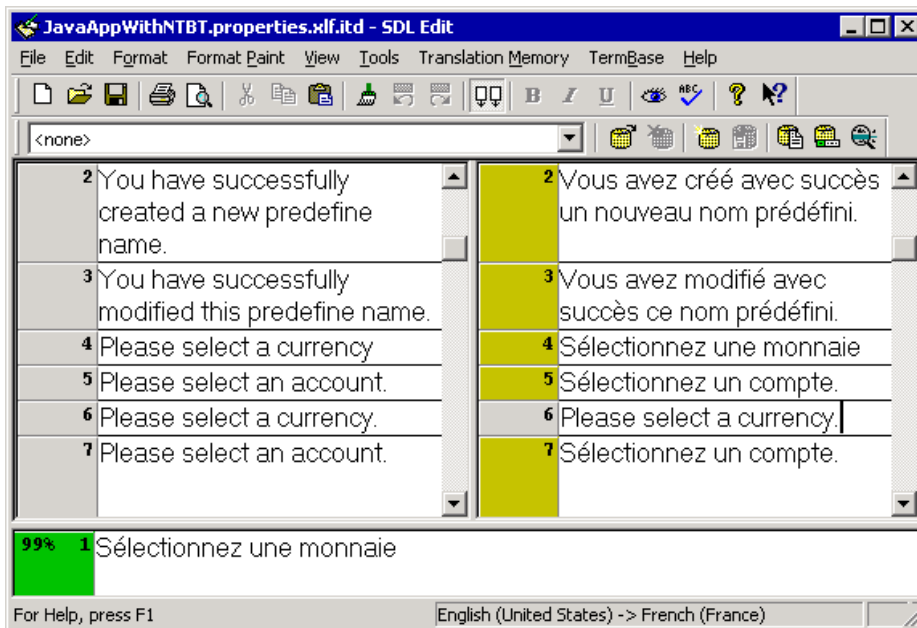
JavaAppWithNTBT.properties.xlf.itd - SDL Edit

File Edit Format Format Paint View Tools Translation Memory TermBase Help

<none>

| | Source | | Target |
|---|---|---|---|
| 2 | You have successfully created a new predefine name. | 2 | Vous avez créé avec succès un nouveau nom prédéfini. |
| 3 | You have successfully modified this predefine name. | 3 | Vous avez modifié avec succès ce nom prédéfini. |
| 4 | Please select a currency | 4 | Sélectionnez une monnaie |
| 5 | Please select an account. | 5 | Sélectionnez un compte. |
| 6 | Please select a currency. | 6 | Please select a currency. |
| 7 | Please select an account. | 7 | Sélectionnez un compte. |

99% 1 Sélectionnez une monnaie

For Help, press F1

English (United States) -> French (France)